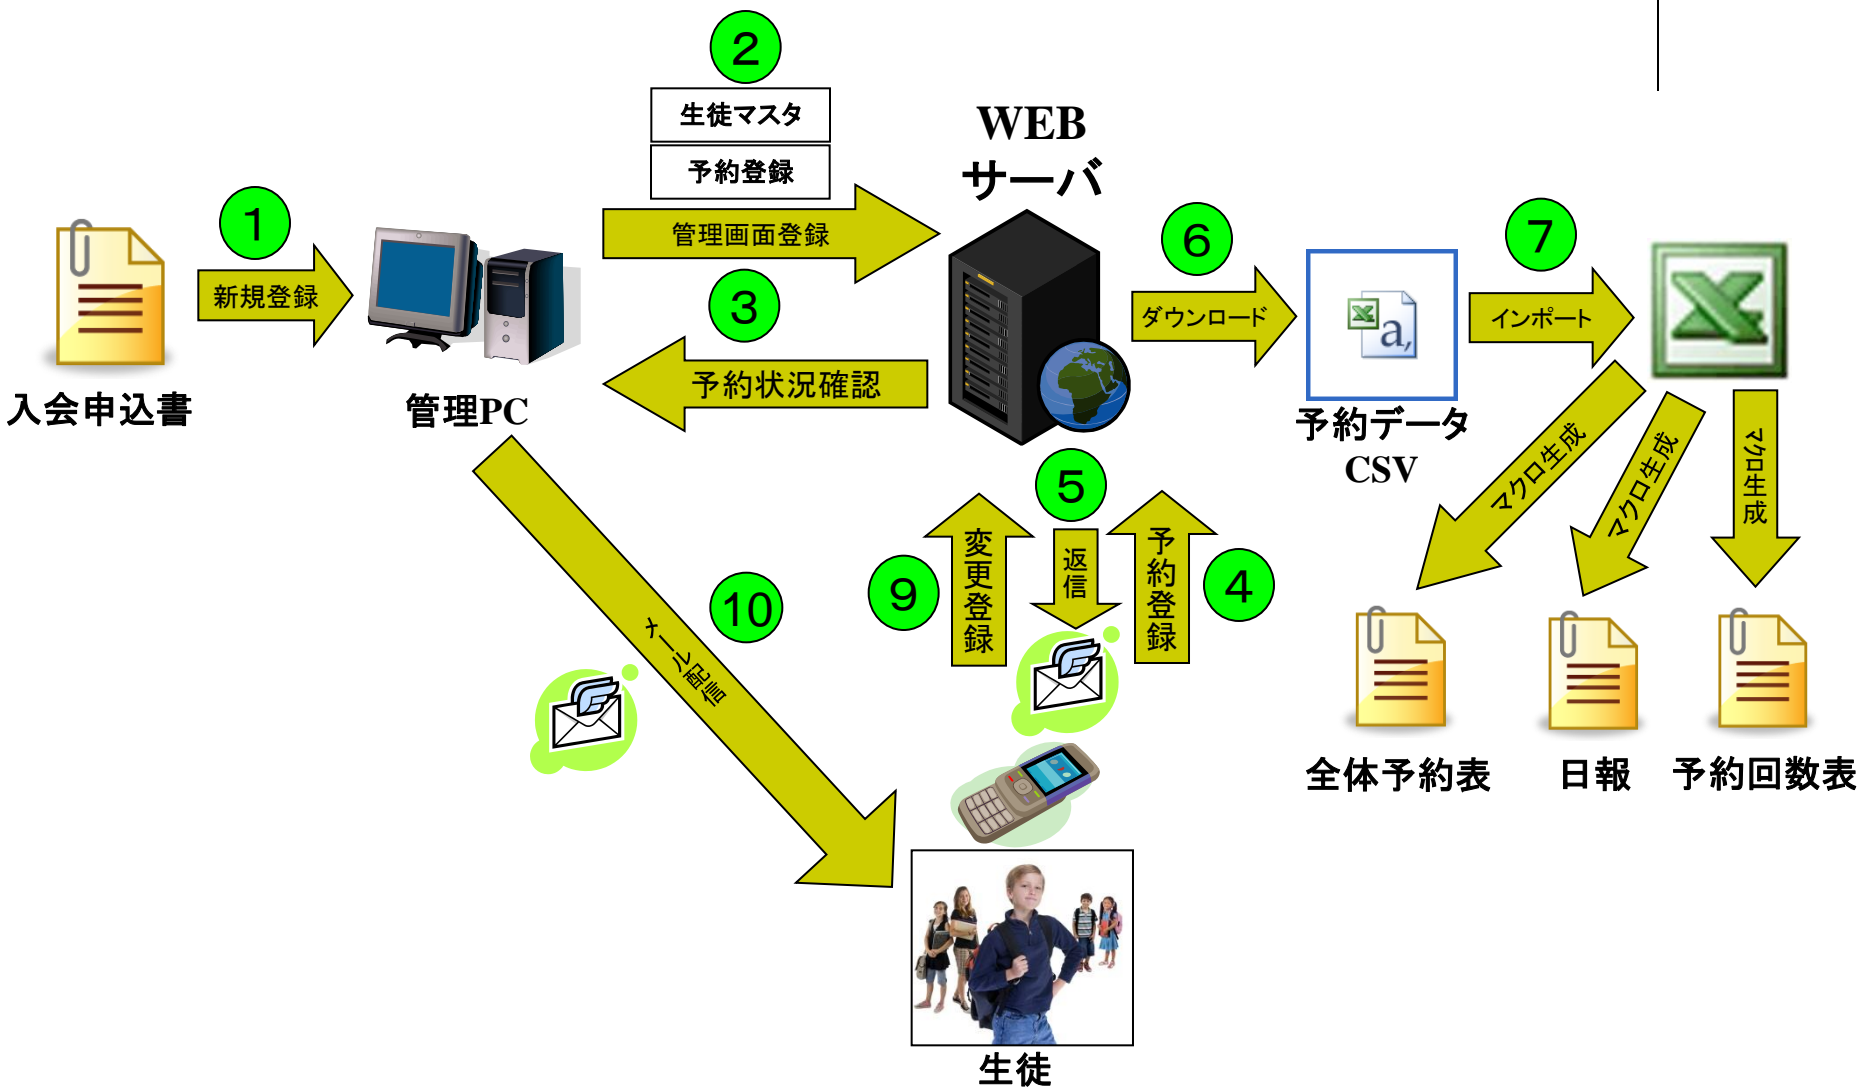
2

生徒マスタ

予約登録

管理画面登録

WEB
サーバ

1

新規登録

3

予約状況確認

入会申込書

管理PC

6

ダウンロード

予約データ
CSV

7

インポート

マクロ生成

マクロ生成

マクロ生成

5

変更登録

返信

予約登録

9

4

10

メール配信

全体予約表

日報

予約回数表

生徒